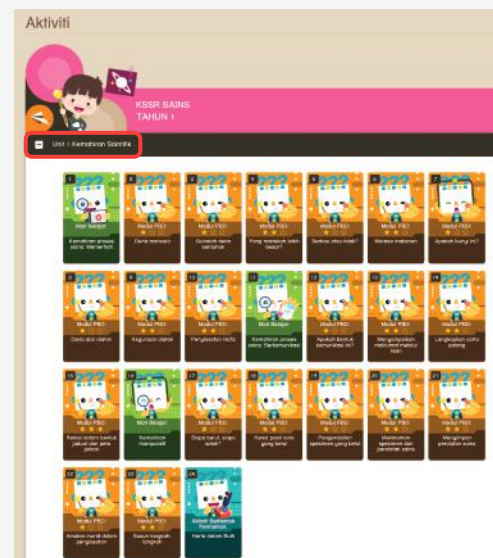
Aktiviti

KSSR SAINS
TAHUN 1

Unit 1 Kemahiran Saintifik

1
Mod Belajar
Kemahiran proses sains: Memerhati

2
Modul PBD
Deria manusia

3
Modul PBD
Gunakan deria sebaiknya

4
Modul PBD
Yang manakah lebih besar?

5
Modul PBD
Berbau atau tidak?

6
Modul PBD
Manisa makanan

7
Modul PBD
Apakah bunyi ini?

8
Modul PBD
Deria dan objek

9
Modul PBD
Kegunaan deria

10
Modul PBD
Penglihatan nichi

11
Mod Belajar
Kemahiran proses sains: Berkomunikasi

12
Modul PBD
Apakah bentuk komunikasi ini?

13
Modul PBD
Mengumpulkan maklumat melalui lisan

14
Modul PBD
Langkah-langkah cuba potong

15
Modul PBD
Rekod dalam bentuk jadual dan peta pokok

16
Mod Belajar
Kemahiran manipulatif

17
Modul PBD
Cuci bersih, simpan betul

18
Modul PBD
Radas yang betul

19
Modul PBD
Pengendalian spesimen yang betul

20
Modul PBD
Melakarkan spesimen dan peralatan sains

21
Modul PBD
Menyimpan peralatan sains

22
Modul PBD
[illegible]

23
Modul PBD
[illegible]

24
Aktiviti Berbentuk Permainan
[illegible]